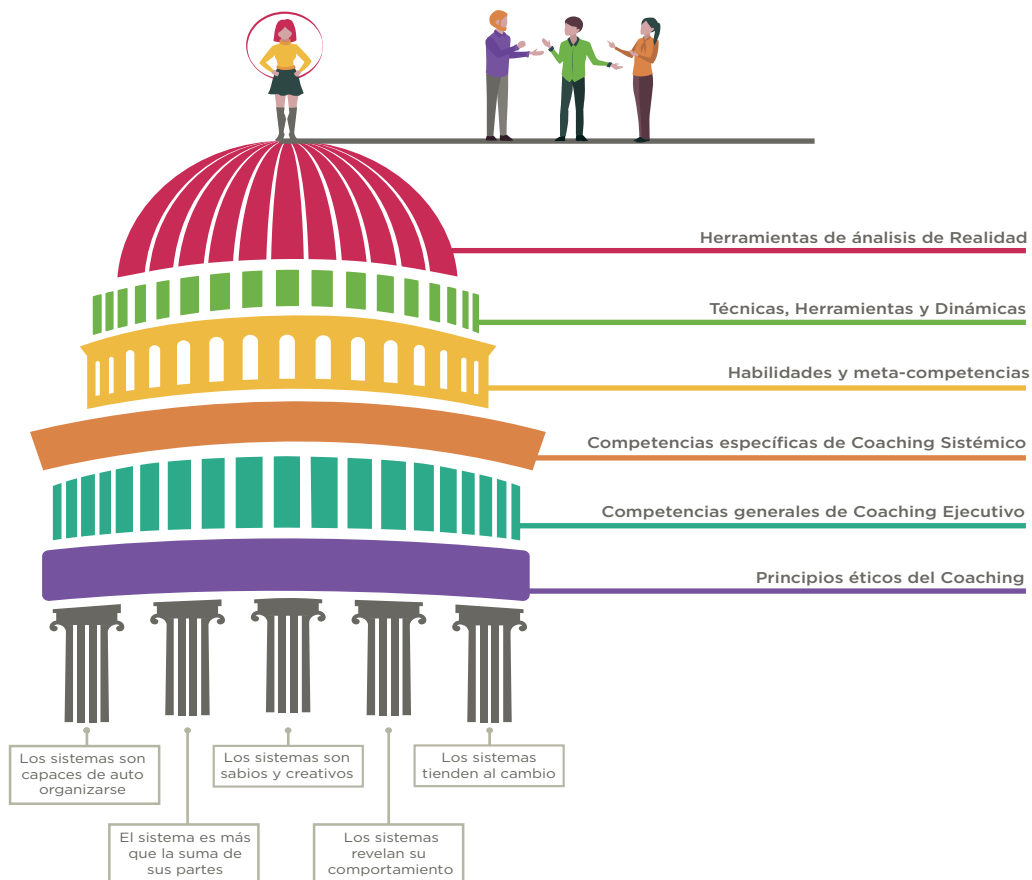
Herramientas de ánalisis de Realidad

Técnicas, Herramientas y Dinámicas

Habilidades y meta-competencias

Competencias específicas de Coaching Sistémico

Competencias generales de Coaching Ejecutivo

Principios éticos del Coaching

Los sistemas son capaces de auto organizarse

Los sistemas son sabios y creativos

Los sistemas tienden al cambio

El sistema es más que la suma de sus partes

Los sistemas revelan su comportamiento